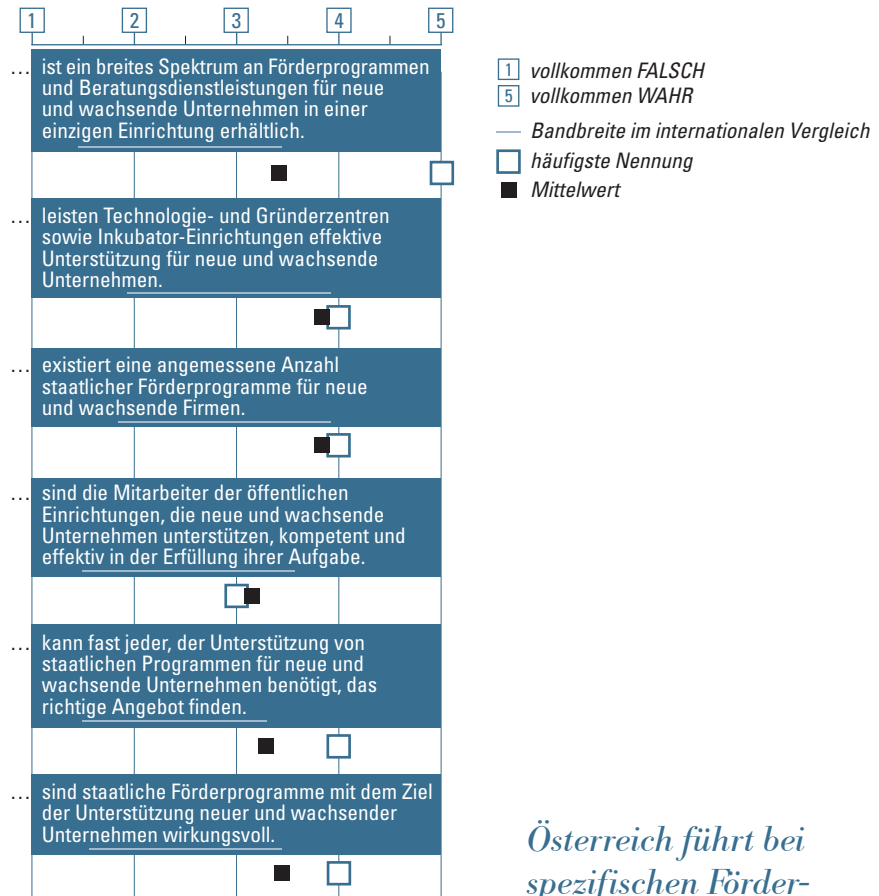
1 2 3 4 5

… ist ein breites Spektrum an Förderprogrammen und Beratungsdienstleistungen für neue und wachsende Unternehmen in einer einzigen Einrichtung erhältlich.

… leisten Technologie- und Gründerzentren sowie Inkubator-Einrichtungen effektive Unterstützung für neue und wachsende Unternehmen.

… existiert eine angemessene Anzahl staatlicher Förderprogramme für neue und wachsende Firmen.

… sind die Mitarbeiter der öffentlichen Einrichtungen, die neue und wachsende Unternehmen unterstützen, kompetent und effektiv in der Erfüllung ihrer Aufgabe.

… kann fast jeder, der Unterstützung von staatlichen Programmen für neue und wachsende Unternehmen benötigt, das richtige Angebot finden.

… sind staatliche Förderprogramme mit dem Ziel der Unterstützung neuer und wachsender Unternehmen wirkungsvoll.

1 vollkommen FALSCH
5 vollkommen WAHR
Bandbreite im internationalen Vergleich
häufigste Nennung
Mittelwert

Österreich führt bei spezifischen Förder-